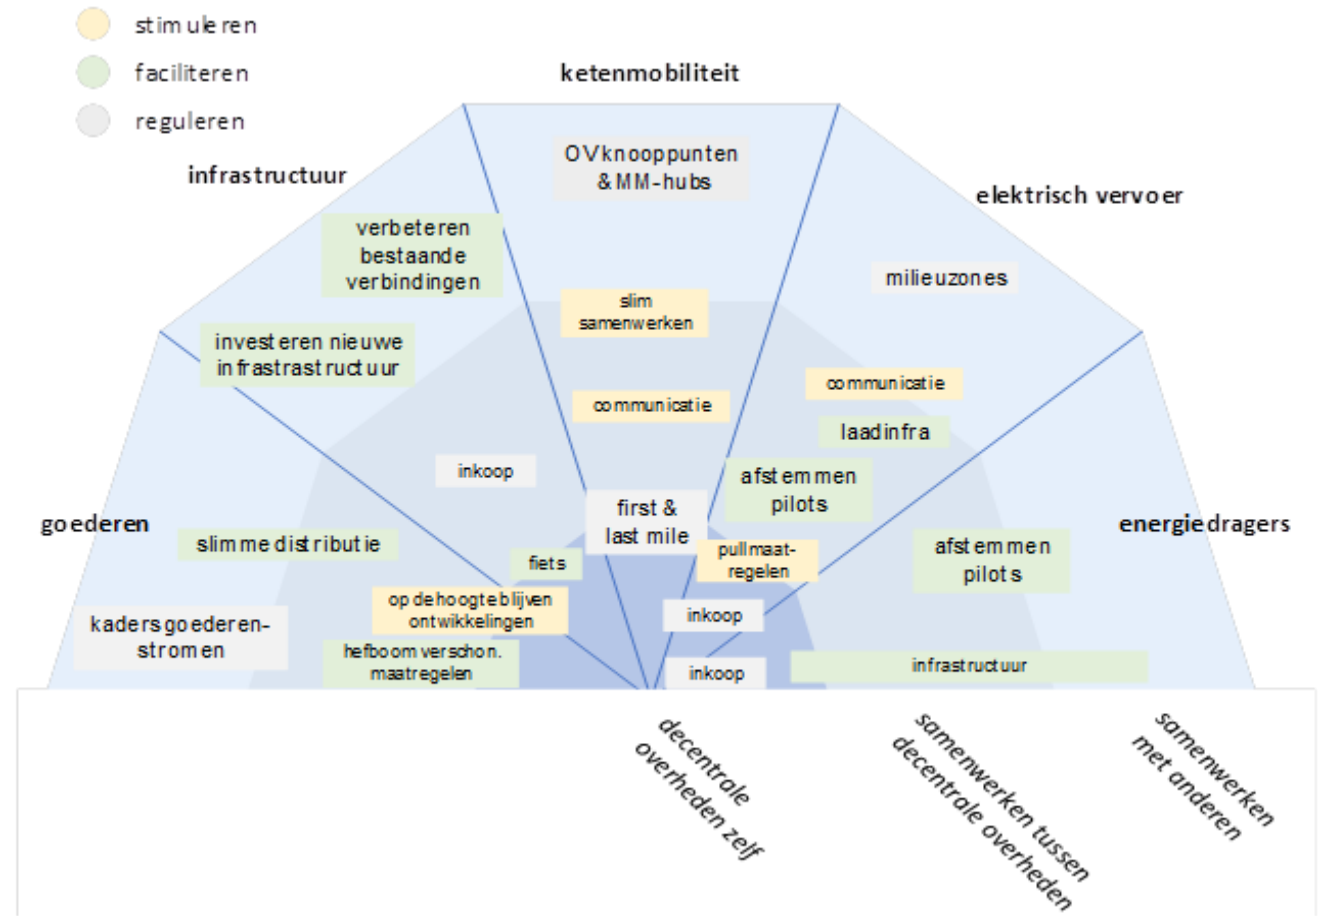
stimuleren

faciliteren

reguleren

ketenmobiliteit

infrastructuur

elektrisch vervoer

goederen

energiedragers

OVknooppunten & MM-hubs

verbeteren bestaande verbindingen

milieuzones

slim samenwerken

investeren nieuwe infrastrastructuur

communicatie

communicatie

laadinfra

inkoop

afstemmen pilots

first & last mile

slimme distributie

fiets

pullmaatregelen

afstemmen pilots

op de hoogte blijven ontwikkelingen

inkoop

kaders goederenstromen

hefboom verschon. maatregelen

inkoop

infrastructuur

decentrale overheden zelf

samenwerken tussen decentrale overheden

samenwerken met anderen